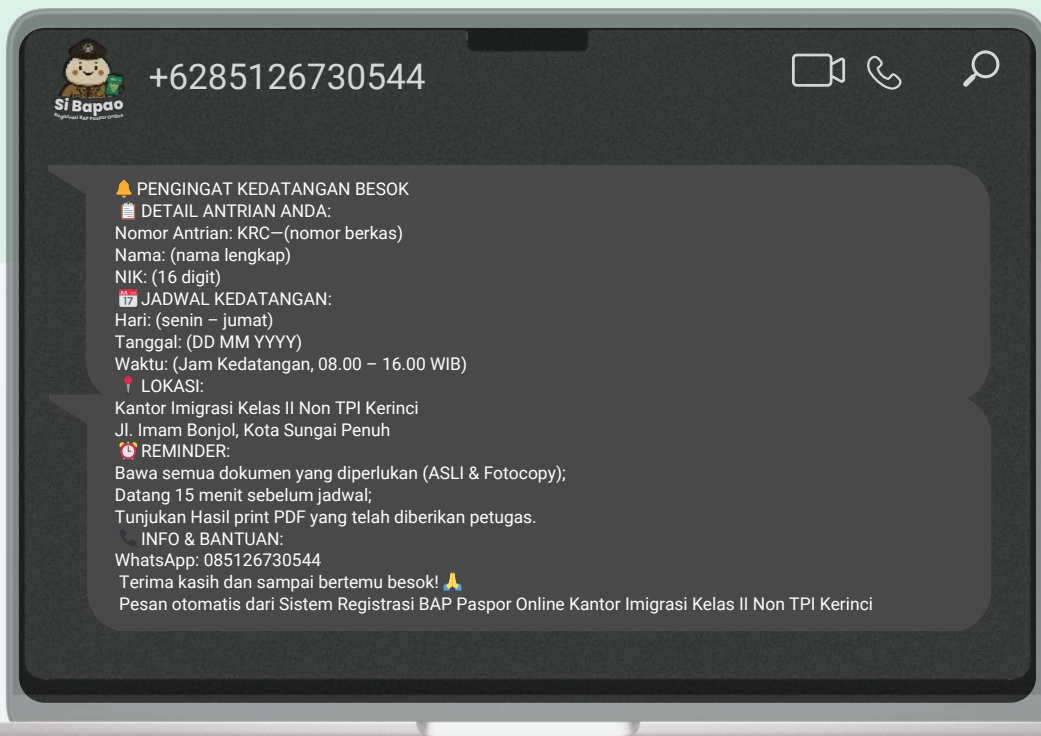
Si Bapao
Registrasi BAP Paspor Online

+6285126730544

🔔 PENGINGAT KEDATANGAN BESOK
📋 DETAIL ANTRIAN ANDA:
Nomor Antrian: KRC—(nomor berkas)
Nama: (nama lengkap)
NIK: (16 digit)
📅 JADWAL KEDATANGAN:
Hari: (senin – jumat)
Tanggal: (DD MM YYYY)
Waktu: (Jam Kedatangan, 08.00 – 16.00 WIB)
📍 LOKASI:
Kantor Imigrasi Kelas II Non TPI Kerinci
Jl. Imam Bonjol, Kota Sungai Penuh
⏰ REMINDER:
Bawa semua dokumen yang diperlukan (ASLI & Fotocopy);
Datang 15 menit sebelum jadwal;
Tunjukan Hasil print PDF yang telah diberikan petugas.
📞 INFO & BANTUAN:
WhatsApp: 085126730544
Terima kasih dan sampai bertemu besok! 🙏
Pesan otomatis dari Sistem Registrasi BAP Paspor Online Kantor Imigrasi Kelas II Non TPI Kerinci